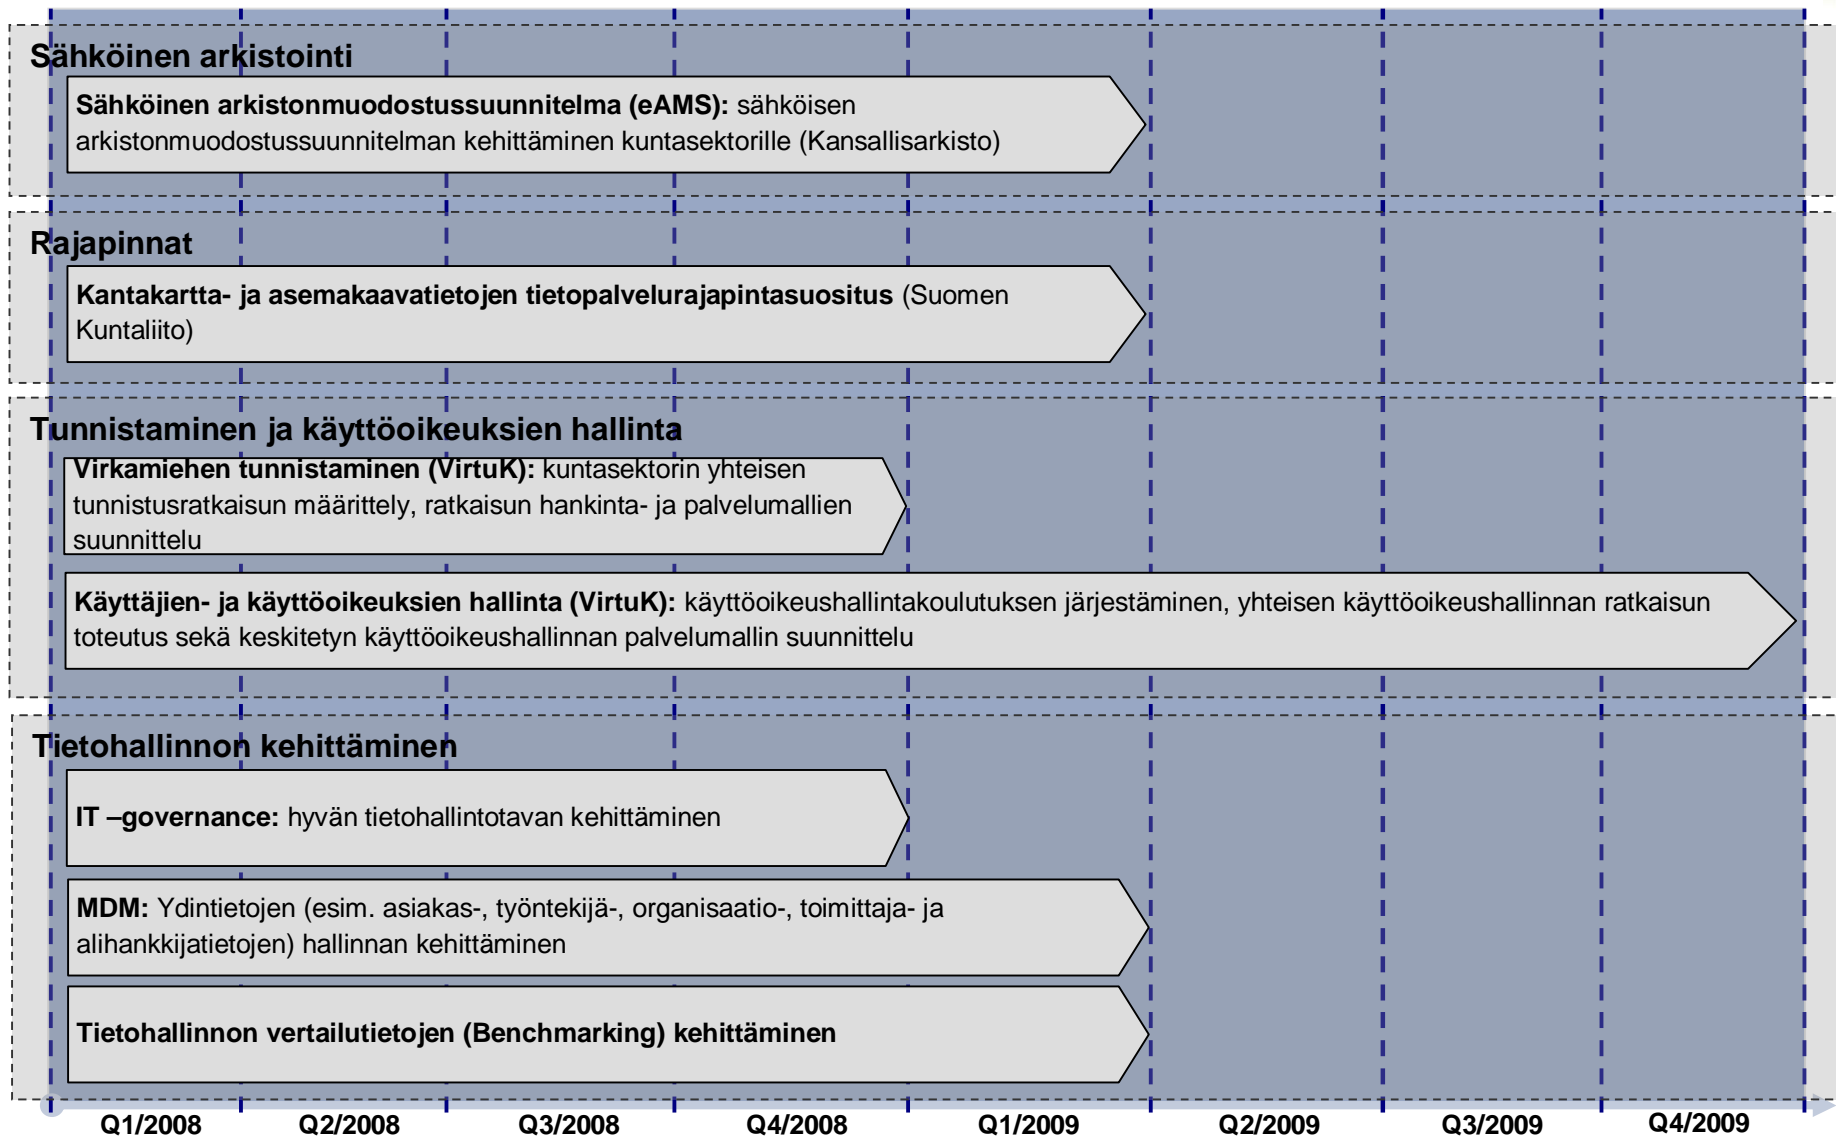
Sähköinen arkistointi

**Sähköinen arkistonmuodostussuunnitelma (eAMS):** sähköisen arkistonmuodostussuunnitelman kehittäminen kuntasektorille (Kansallisarkisto)

Rajapinnat

**Kantakartta- ja asemakaavatietojen tietopalvelurajapintasuositus** (Suomen Kuntaliito)

Tunnistaminen ja käyttöoikeuksien hallinta

**Virkamiehen tunnistaminen (VirtuK):** kuntasektorin yhteisen tunnistusratkaisun määrittely, ratkaisun hankinta- ja palvelumallien suunnittelu

**Käyttäjien- ja käyttöoikeuksien hallinta (VirtuK):** käyttöoikeushallintakoulutuksen järjestäminen, yhteisen käyttöoikeushallinnan ratkaisun toteutus sekä keskitetyn käyttöoikeushallinnan palvelumallin suunnittelu

Tietohallinnon kehittäminen

**IT –governance:** hyvän tietohallintotavan kehittäminen

**MDM:** Ydintietojen (esim. asiakas-, työntekijä-, organisaatio-, toimittaja- ja alihankkijatietojen) hallinnan kehittäminen

**Tietohallinnon vertailutietojen (Benchmarking) kehittäminen**

Q1/2008 Q2/2008 Q3/2008 Q4/2008 Q1/2009 Q2/2009 Q3/2009 Q4/2009